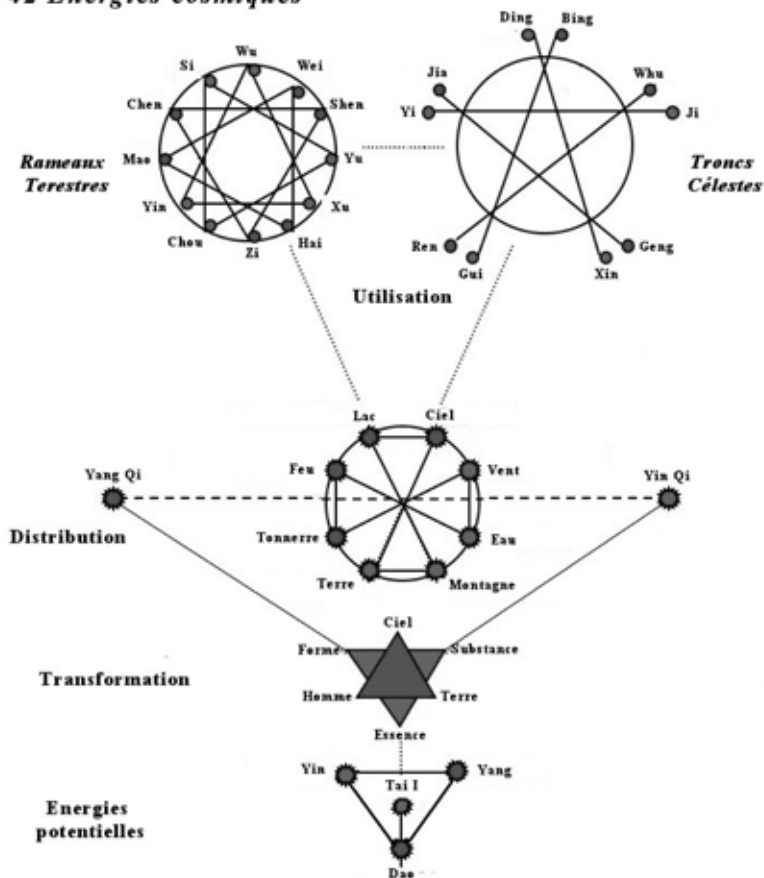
42 Energies cosmiques

Wu
Si
Wei
Chen
Shen
Mao
Yu
Yin
Xu
Chou
Zi
Hai

Rameaux Terestres

Ding
Bing
Jia
Whu
Yi
Ji
Ren
Geng
Gui
Xin

Troncs Célestes

Utilisation

Lac
Ciel
Feu
Vent
Yang Qi
Yin Qi
Distribution
Tonnerre
Eau
Terre
Montagne

Ciel
Forme
Substance
Transformation
Homme
Terre
Essence

Yin
Yang
Tai I
Energies potentielles
Dao